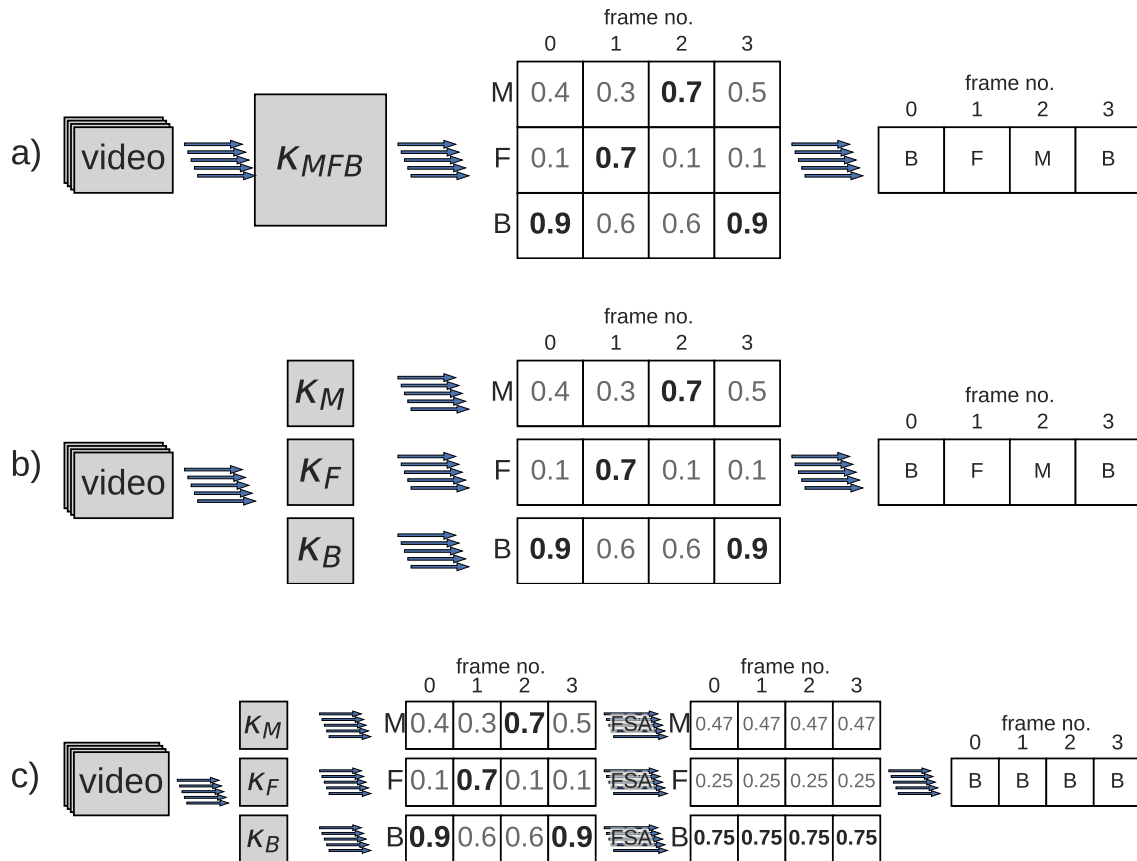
a) video $\kappa_{MFB}$

frame no.

| | 0 | 1 | 2 | 3 |
|---|---|---|---|---|
| M | 0.4 | 0.3 | **0.7** | 0.5 |
| F | 0.1 | **0.7** | 0.1 | 0.1 |
| B | **0.9** | 0.6 | 0.6 | **0.9** |

frame no.

| 0 | 1 | 2 | 3 |
|---|---|---|---|
| B | F | M | B |

b) video $\kappa_M$ $\kappa_F$ $\kappa_B$

frame no.

| | 0 | 1 | 2 | 3 |
|---|---|---|---|---|
| M | 0.4 | 0.3 | **0.7** | 0.5 |
| F | 0.1 | **0.7** | 0.1 | 0.1 |
| B | **0.9** | 0.6 | 0.6 | **0.9** |

frame no.

| 0 | 1 | 2 | 3 |
|---|---|---|---|
| B | F | M | B |

c) video $\kappa_M$ $\kappa_F$ $\kappa_B$

frame no.

| | 0 | 1 | 2 | 3 |
|---|---|---|---|---|
| M | 0.4 | 0.3 | **0.7** | 0.5 |
| F | 0.1 | **0.7** | 0.1 | 0.1 |
| B | **0.9** | 0.6 | 0.6 | **0.9** |

ESA ESA ESA

frame no.

| | 0 | 1 | 2 | 3 |
|---|---|---|---|---|
| M | 0.47 | 0.47 | 0.47 | 0.47 |
| F | 0.25 | 0.25 | 0.25 | 0.25 |
| B | **0.75** | **0.75** | **0.75** | **0.75** |

frame no.

| 0 | 1 | 2 | 3 |
|---|---|---|---|
| B | B | B | B |